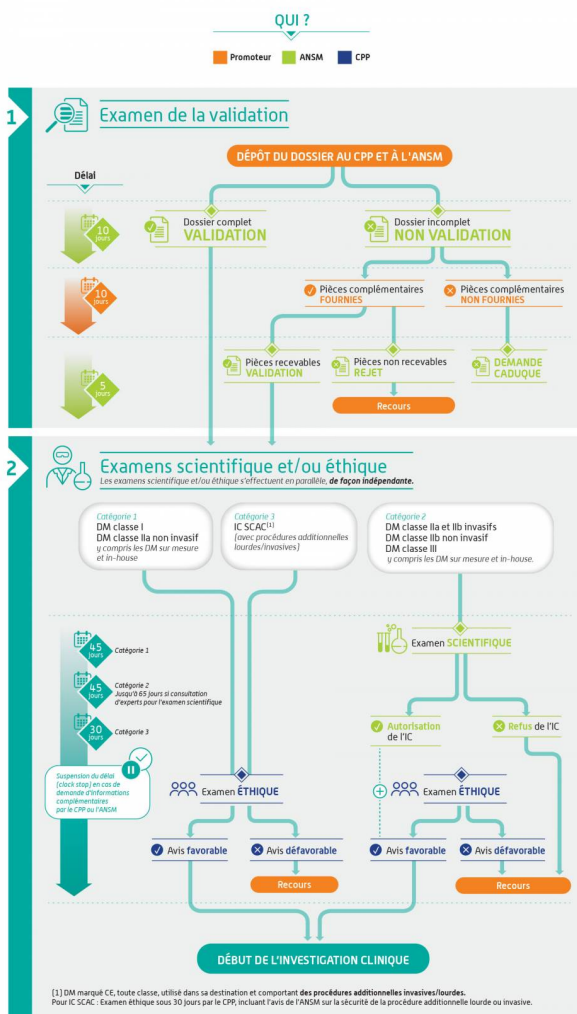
QUI ?

Promoteur ANSM CPP

1 Examen de la validation

DÉPÔT DU DOSSIER AU CPP ET À L'ANSM

Délai

10 jours

Dossier complet VALIDATION

Dossier incomplet NON VALIDATION

10 jours

Pièces complémentaires FOURNIES

Pièces complémentaires NON FOURNIES

5 jours

Pièces recevables VALIDATION

Pièces non recevables REJET

DEMANDE CADUQUE

Recours

2 Examens scientifique et/ou éthique

Les examens scientifique et/ou éthique s'effectuent en parallèle, de façon indépendante.

Catégorie 1
DM classe I
DM classe IIa non invasif
y compris les DM sur mesure et in-house

Catégorie 3
IC SCAC$^{[1]}$
(avec procédures additionnelles lourdes/invasives)

Catégorie 2
DM classe IIa et IIb invasifs
DM classe IIb non invasif
DM classe III
y compris les DM sur mesure et in-house.

45 jours Catégorie 1

45 jours Catégorie 2 Jusqu'à 65 jours si consultation d'experts pour l'examen scientifique

30 jours Catégorie 3

Suspension du délai (clock stop) en cas de demande d'informations complémentaires par le CPP ou l'ANSM

Examen SCIENTIFIQUE

Autorisation de l'IC

Refus de l'IC

Examen ÉTHIQUE

Examen ÉTHIQUE

Avis favorable

Avis défavorable

Avis favorable

Avis défavorable

Recours

Recours

DÉBUT DE L'INVESTIGATION CLINIQUE

[1] DM marqué CE, toute classe, utilisé dans sa destination et comportant des procédures additionnelles invasives/lourdes.
Pour IC SCAC : Examen éthique sous 30 jours par le CPP, incluant l'avis de l'ANSM sur la sécurité de la procédure additionnelle lourde ou invasive.